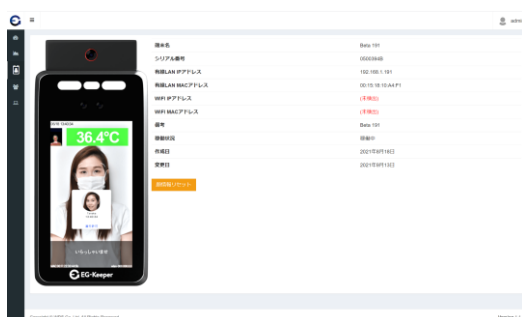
≡

adm

36.4°C

いらっしゃいませ

EG-Keeper

| 端末名 | Beta 191 |
|---|---|
| シリアル番号 | 000006dB |
| 有線LAN IPアドレス | 192.168.1.181 |
| 有線LAN MACアドレス | 00:15:18:10:A4:F1 |
| WiFi IPアドレス | (未検出) |
| WiFi MACアドレス | (未検出) |
| 備考 | Beta 191 |
| 稼働状況 | 稼働中 |
| 作成日 | 2021年8月16日 |
| 更新日 | 2021年8月13日 |

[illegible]リセット

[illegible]